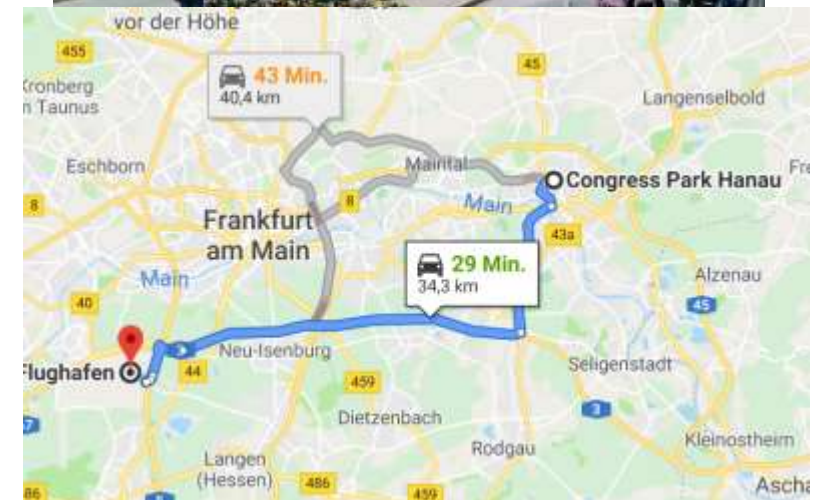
vor der Höhe

455

Kronberg
n Taunus

43 Min.
40,4 km

45

Langenselbold

Eschborn

Maintal

Congress Park Hanau

Fre

8

8

Main

Frankfurt
am Main

43a

Main

29 Min.
34,3 km

Alzenau

40

45

Neu-Isenburg

Seligenstadt

Flughafen

44

459

3

Dietzenbach

Langen
(Hessen)

Rodgau

Kleinostheim

86

486

459

Asch